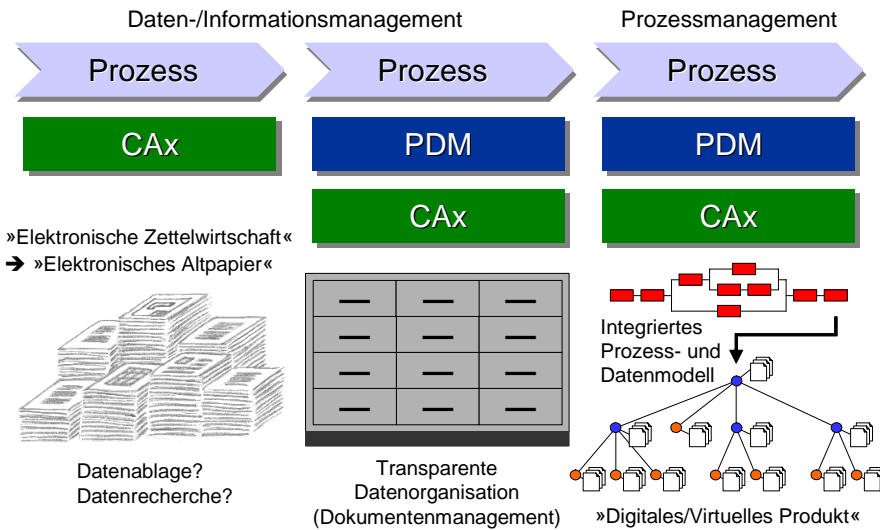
Daten-/Informationsmanagement

Prozessmanagement

Prozess

Prozess

Prozess

CAx

PDM

PDM

CAx

CAx

»Elektronische Zettelwirtschaft«
➔ »Elektronisches Altpapier«

Datenablage?
Datenrecherche?

Transparente Datenorganisation (Dokumentenmanagement)

Integriertes Prozess- und Datenmodell

»Digitales/Virtuelles Produkt«